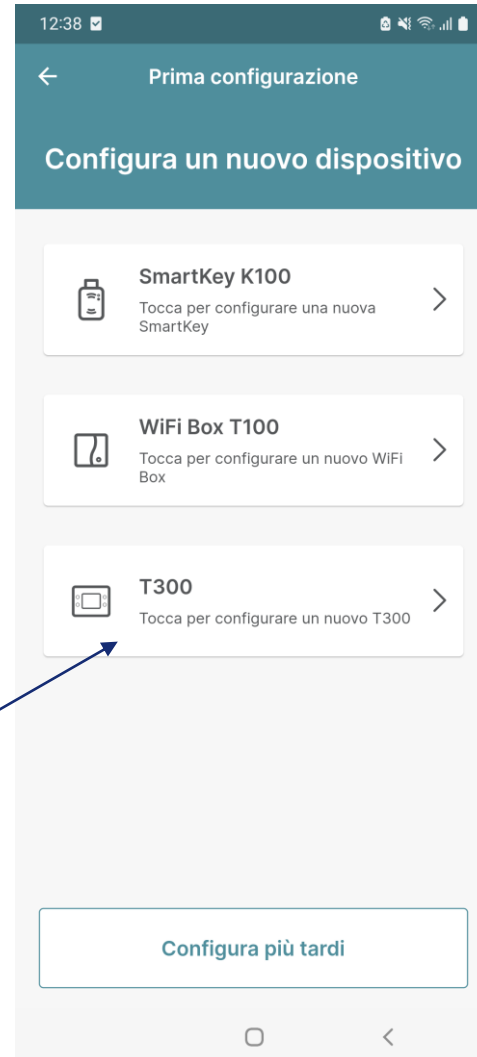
12:38

Prima configurazione

Configura un nuovo dispositivo

SmartKey K100
Tocca per configurare una nuova SmartKey

WiFi Box T100
Tocca per configurare un nuovo WiFi Box

T300
Tocca per configurare un nuovo T300

Configura più tardi